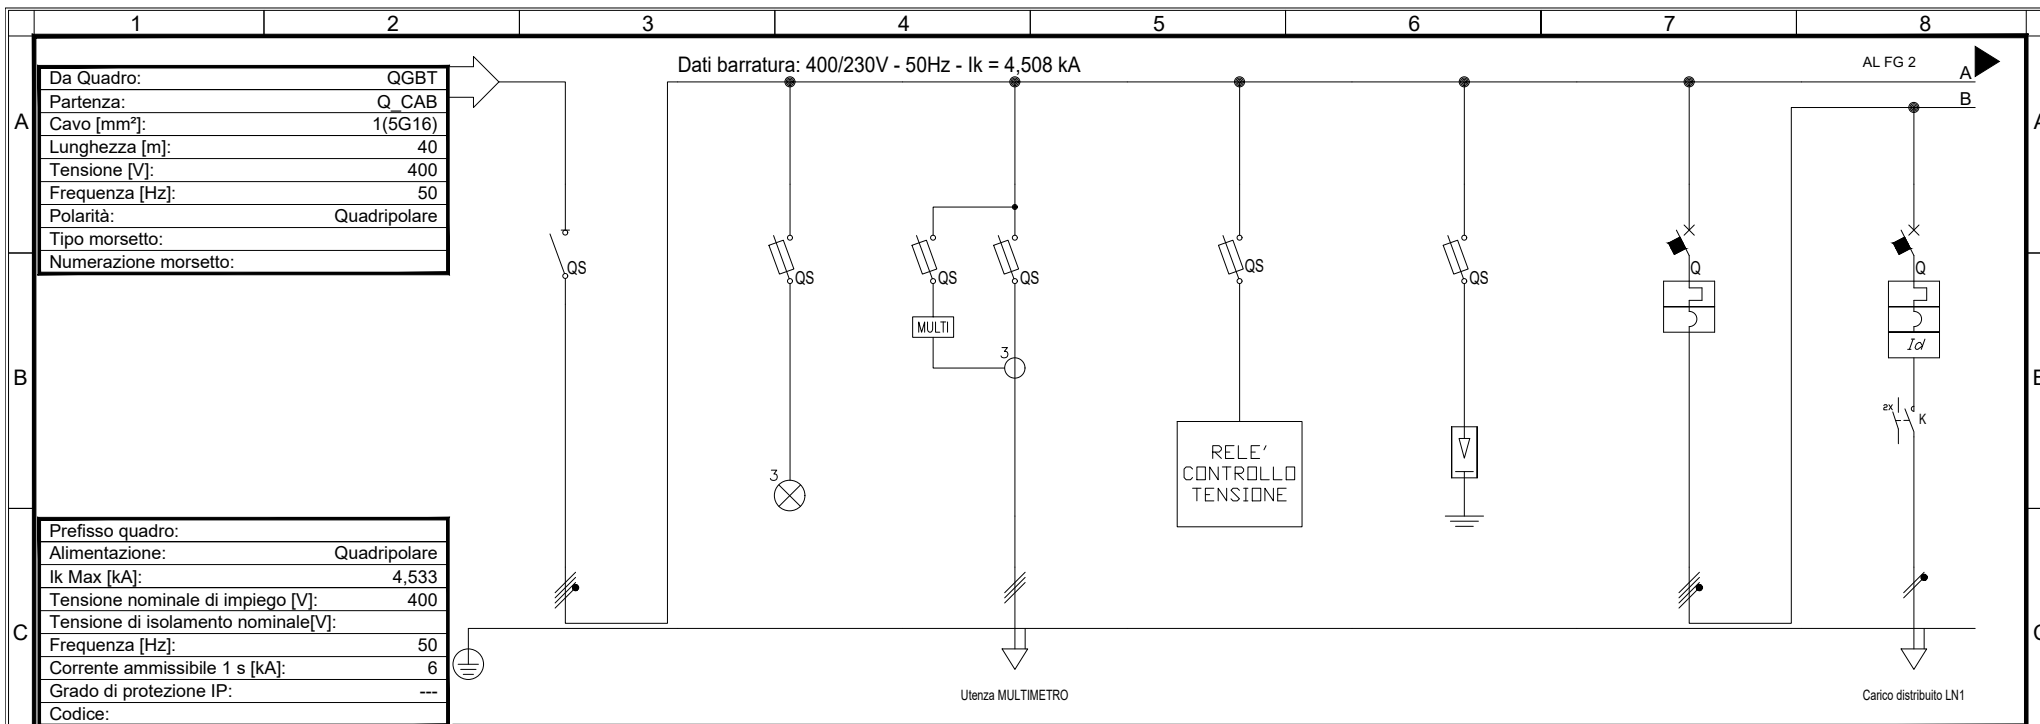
1 2 3 4 5 6 7 8

A

B

C

| Da Quadro: | QGBT |
|---|---|
| Partenza: | Q_CAB |
| Cavo [mm²]: | 1(5G16) |
| Lunghezza [m]: | 40 |
| Tensione [V]: | 400 |
| Frequenza [Hz]: | 50 |
| Polarità: | Quadripolare |
| Tipo morsetto: | |
| Numerazione morsetto: | |

Dati barratura: 400/230V - 50Hz - Ik = 4,508 kA

AL FG 2

A

B

QS

QS

QS

QS

QS

QS

Q

Q

MULTI

3

3

$I\Delta$

2x K

RELE' CONTROLLO TENSIONE

| Prefisso quadro: | |
|---|---|
| Alimentazione: | Quadripolare |
| Ik Max [kA]: | 4,533 |
| Tensione nominale di impiego [V]: | 400 |
| Tensione di isolamento nominale[V]: | |
| Frequenza [Hz]: | 50 |
| Corrente ammissibile 1 s [kA]: | 6 |
| Grado di protezione IP: | --- |
| Codice: | |

Utenza MULTIMETRO

Carico distribuito LN1